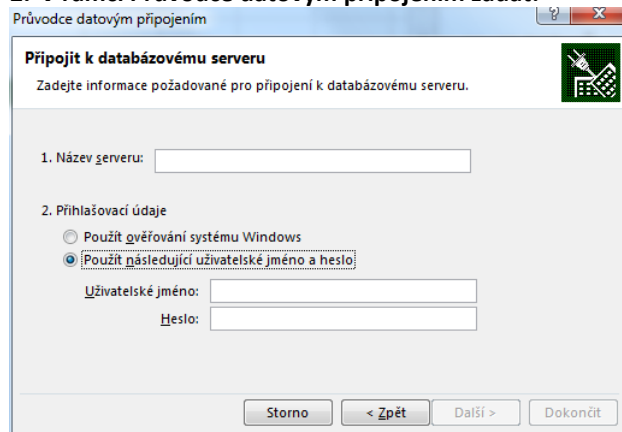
Průvodce datovým připojením

Připojit k databázovému serveru

Zadejte informace požadované pro připojení k databázovému serveru.

1. Název serveru:

2. Přihlašovací údaje

Použít ověřování systému Windows

Použít následující uživatelské jméno a heslo

Uživatelské jméno:

Heslo:

Storno

< Zpět

Další >

Dokončit